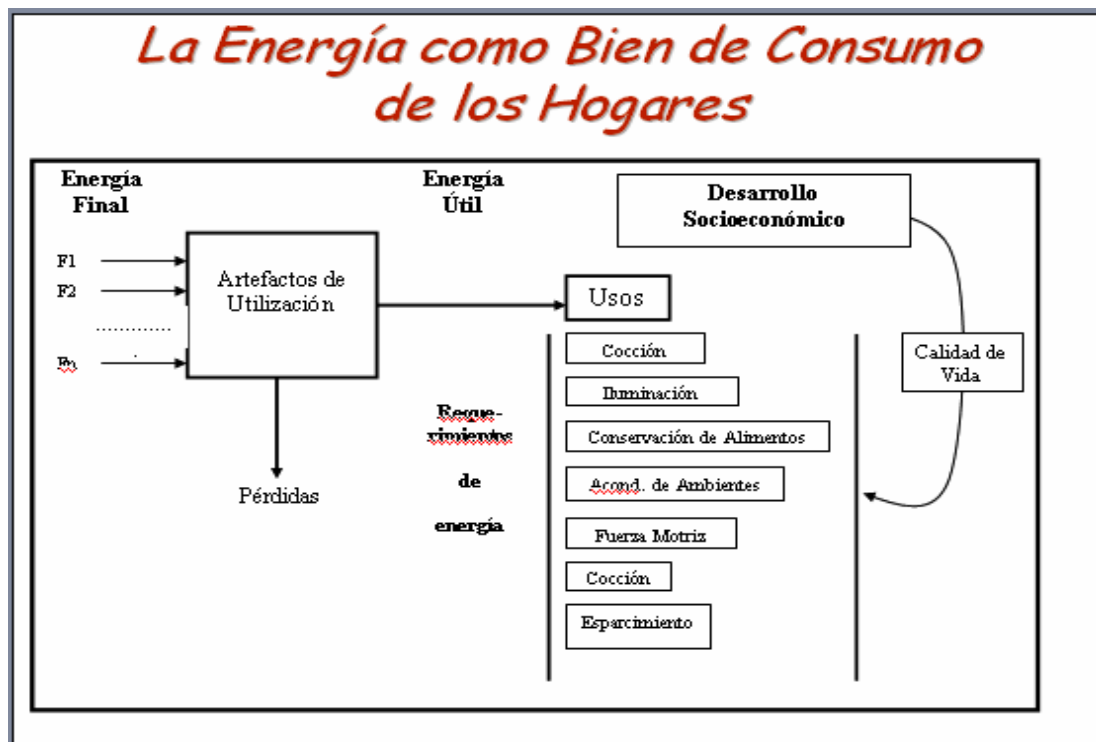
La Energía como Bien de Consumo de los Hogares

Energía Final

F1
F2
............
Fn

Artefactos de Utilización

Pérdidas

Energía Útil

Reque-rimientos de energía

Usos

Cocción
Iluminación
Conservación de Alimentos
Acond. de Ambientes
Fuerza Motriz
Cocción
Esparcimiento

Desarrollo Socioeconómico

Calidad de Vida